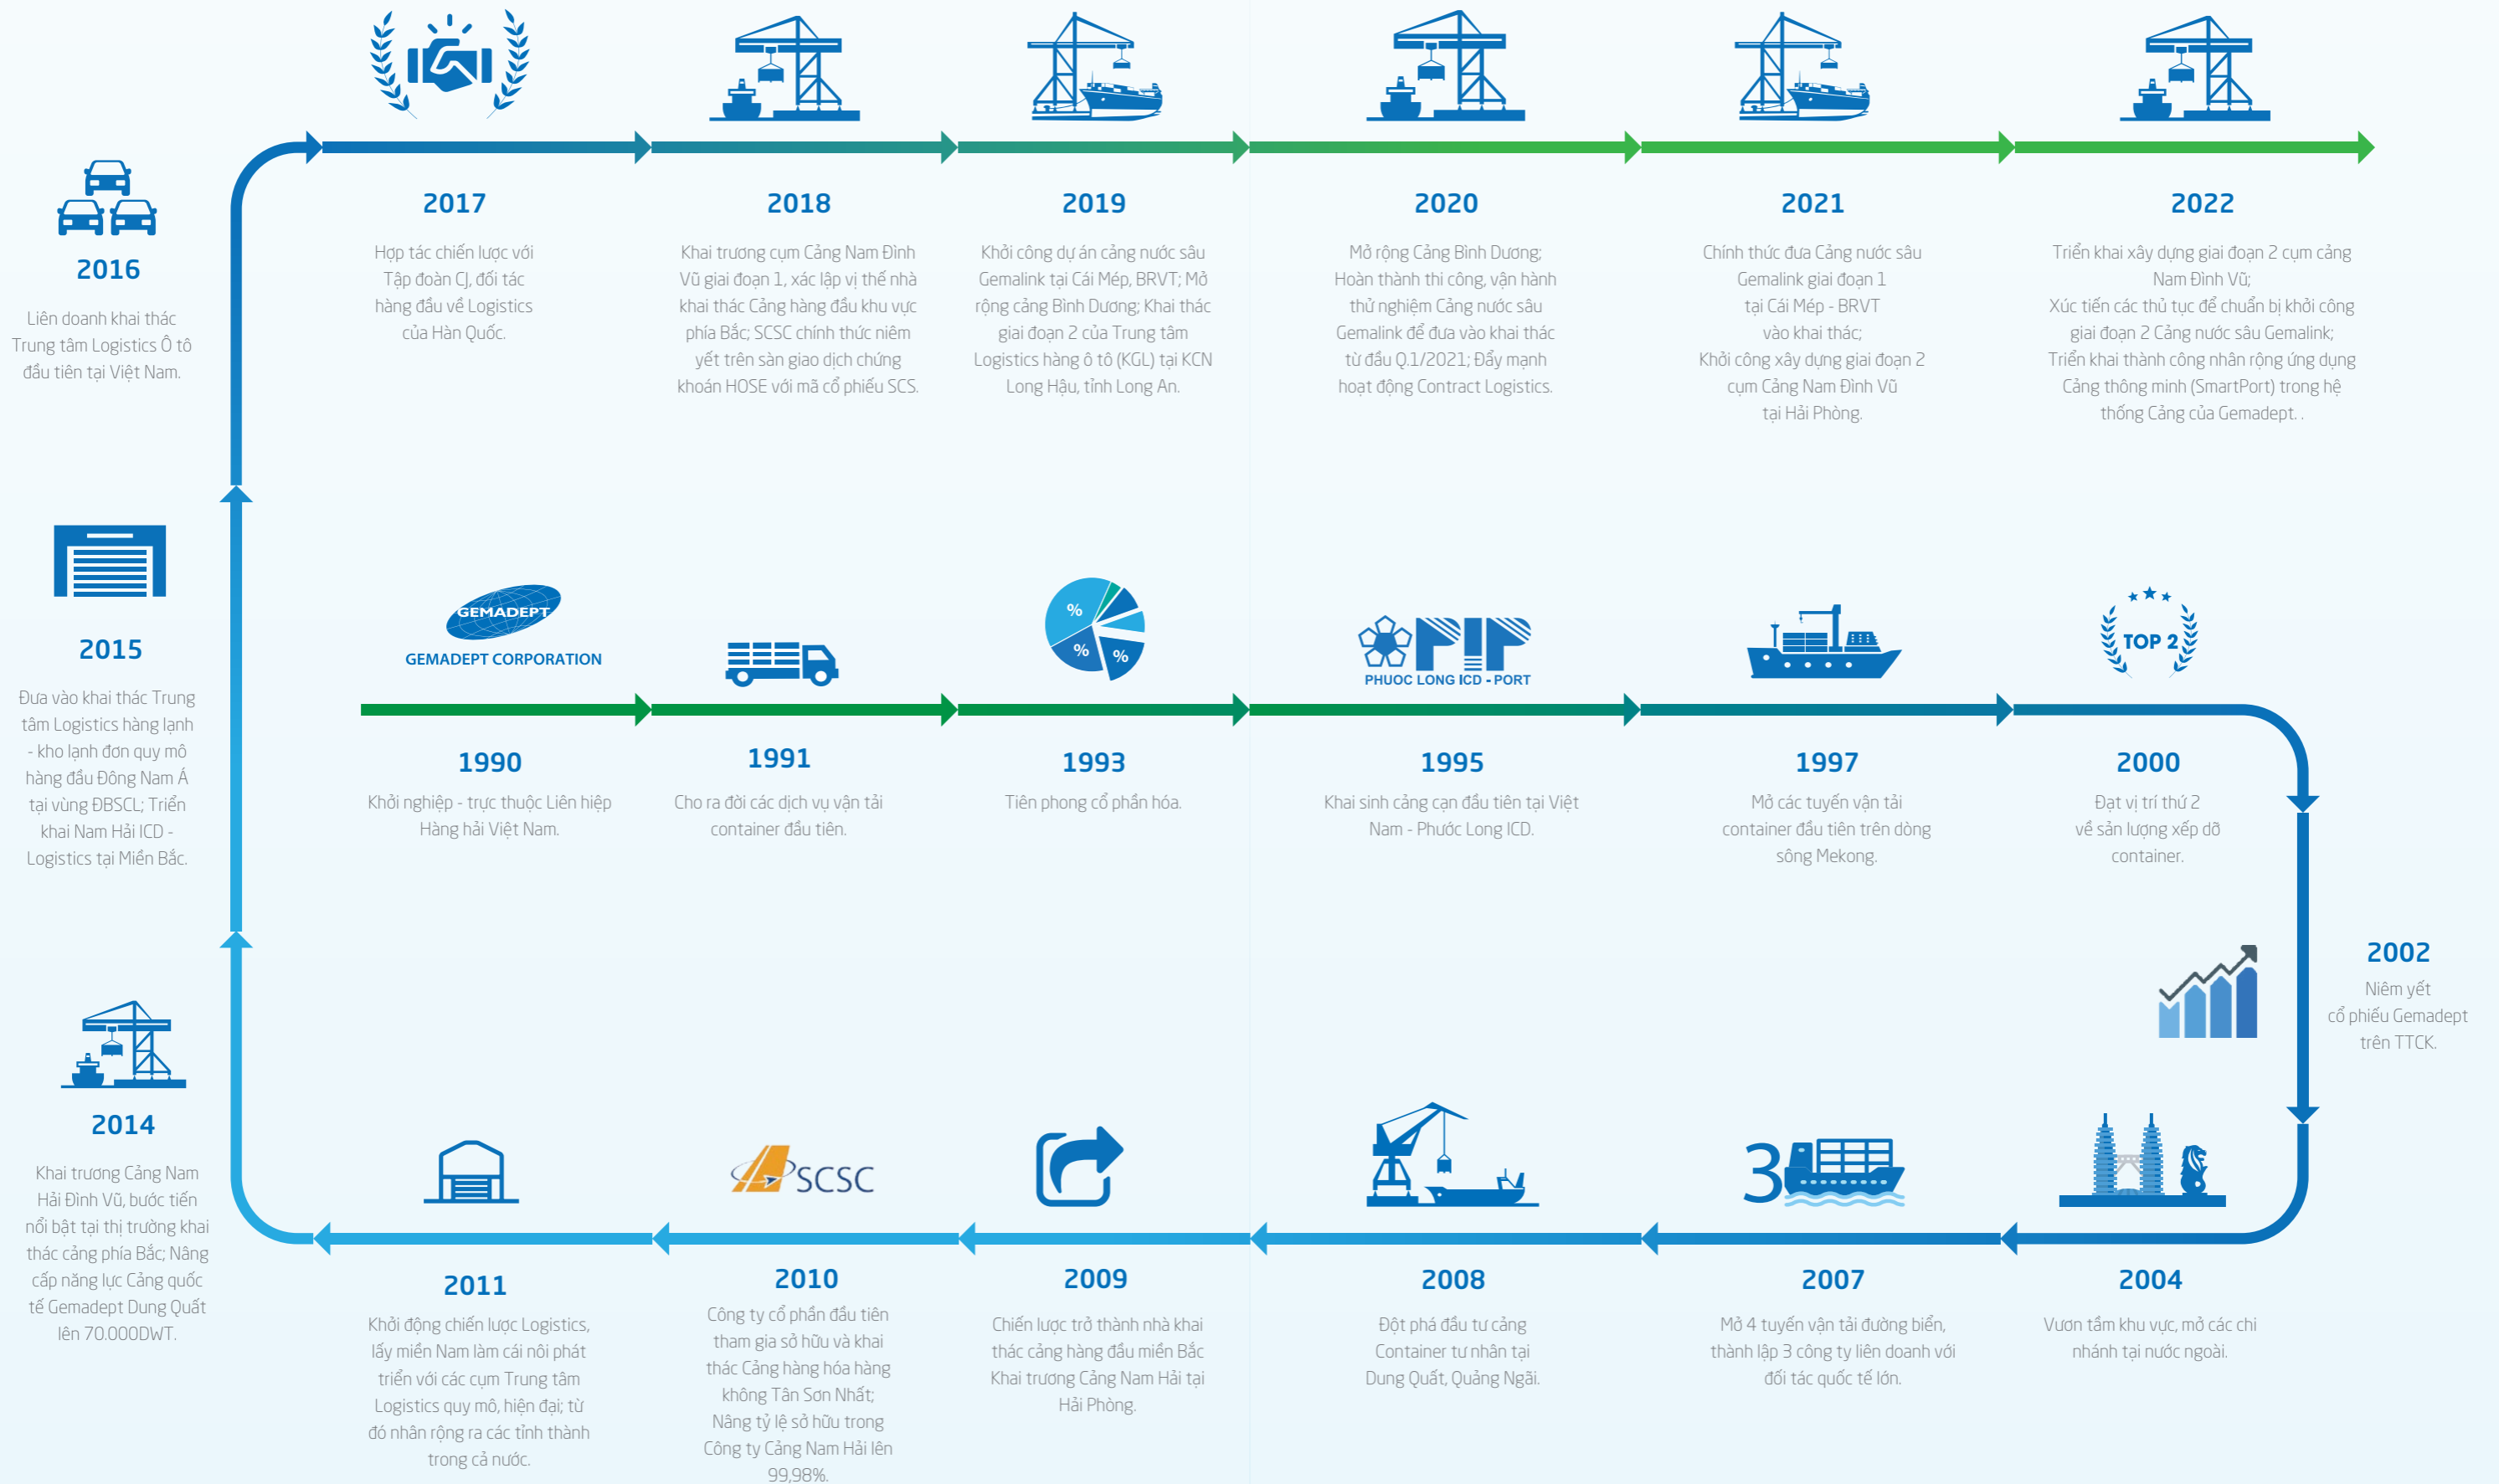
2016
Liên doanh khai thác Trung tâm Logistics Ô tô đầu tiên tại Việt Nam.

2017
Hợp tác chiến lược với Tập đoàn CJ, đối tác hàng đầu về Logistics của Hàn Quốc.

2018
Khai trương cụm Cảng Nam Đình Vũ giai đoạn 1, xác lập vị thế nhà khai thác Cảng hàng đầu khu vực phía Bắc; SCSC chính thức niêm yết trên sàn giao dịch chứng khoán HOSE với mã cổ phiếu SCS.

2019
Khởi công dự án cảng nước sâu Gemalink tại Cái Mép, BRVT; Mở rộng cảng Bình Dương; Khai thác giai đoạn 2 của Trung tâm Logistics hàng ô tô (KGL) tại KCN Long Hậu, tỉnh Long An.

2020
Mở rộng Cảng Bình Dương; Hoàn thành thi công, vận hành thử nghiệm Cảng nước sâu Gemalink để đưa vào khai thác từ đầu Q.1/2021; Đẩy mạnh hoạt động Contract Logistics.

2021
Chính thức đưa Cảng nước sâu Gemalink giai đoạn 1 tại Cái Mép - BRVT vào khai thác; Khởi công xây dựng giai đoạn 2 cụm Cảng Nam Đình Vũ tại Hải Phòng.

2022
Triển khai xây dựng giai đoạn 2 cụm cảng Nam Đình Vũ; Xúc tiến các thủ tục để chuẩn bị khởi công giai đoạn 2 Cảng nước sâu Gemalink; Triển khai thành công nhân rộng ứng dụng Cảng thông minh (SmartPort) trong hệ thống Cảng của Gemadept. .

2015
Đưa vào khai thác Trung tâm Logistics hàng lạnh - kho lạnh đơn quy mô hàng đầu Đông Nam Á tại vùng ĐBSCL; Triển khai Nam Hải ICD - Logistics tại Miền Bắc.

GEMADEPT
GEMADEPT CORPORATION

1990
Khởi nghiệp - trực thuộc Liên hiệp Hàng hải Việt Nam.

1991
Cho ra đời các dịch vụ vận tải container đầu tiên.

%
%
%

1993
Tiên phong cổ phần hóa.

PHUOC LONG ICD - PORT

1995
Khai sinh cảng cạn đầu tiên tại Việt Nam - Phước Long ICD.

1997
Mở các tuyến vận tải container đầu tiên trên dòng sông Mekong.

TOP 2

2000
Đạt vị trí thứ 2 về sản lượng xếp dỡ container.

2002
Niêm yết cổ phiếu Gemadept trên TTCK.

2014
Khai trương Cảng Nam Hải Đình Vũ, bước tiến nổi bật tại thị trường khai thác cảng phía Bắc; Nâng cấp năng lực Cảng quốc tế Gemadept Dung Quất lên 70.000DWT.

SCSC

3

2011
Khởi động chiến lược Logistics, lấy miền Nam làm cái nôi phát triển với các cụm Trung tâm Logistics quy mô, hiện đại; từ đó nhân rộng ra các tỉnh thành trong cả nước.

2010
Công ty cổ phần đầu tiên tham gia sở hữu và khai thác Cảng hàng hóa hàng không Tân Sơn Nhất; Nâng tỷ lệ sở hữu trong Công ty Cảng Nam Hải lên 99,98%.

2009
Chiến lược trở thành nhà khai thác cảng hàng đầu miền Bắc Khai trương Cảng Nam Hải tại Hải Phòng.

2008
Đột phá đầu tư cảng Container tư nhân tại Dung Quất, Quảng Ngãi.

2007
Mở 4 tuyến vận tải đường biển, thành lập 3 công ty liên doanh với đối tác quốc tế lớn.

2004
Vươn tầm khu vực, mở các chi nhánh tại nước ngoài.